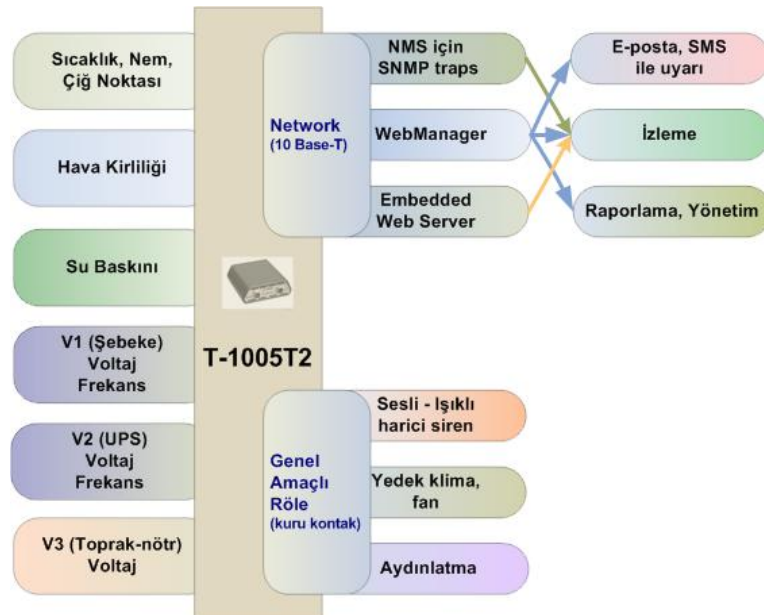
Sıcaklık, Nem, Çiğ Noktası

Hava Kirliliği

Su Baskını

V1 (Şebeke) Voltaj Frekans

V2 (UPS) Voltaj Frekans

V3 (Toprak-nötr) Voltaj

T-1005T2

Network (10 Base-T)

NMS için SNMP traps

WebManager

Embedded Web Server

E-posta, SMS ile uyarı

İzleme

Raporlama, Yönetim

Genel Amaçlı Röle (kuru kontak)

Sesli - Işıklı harici siren

Yedek klima, fan

Aydınlatma